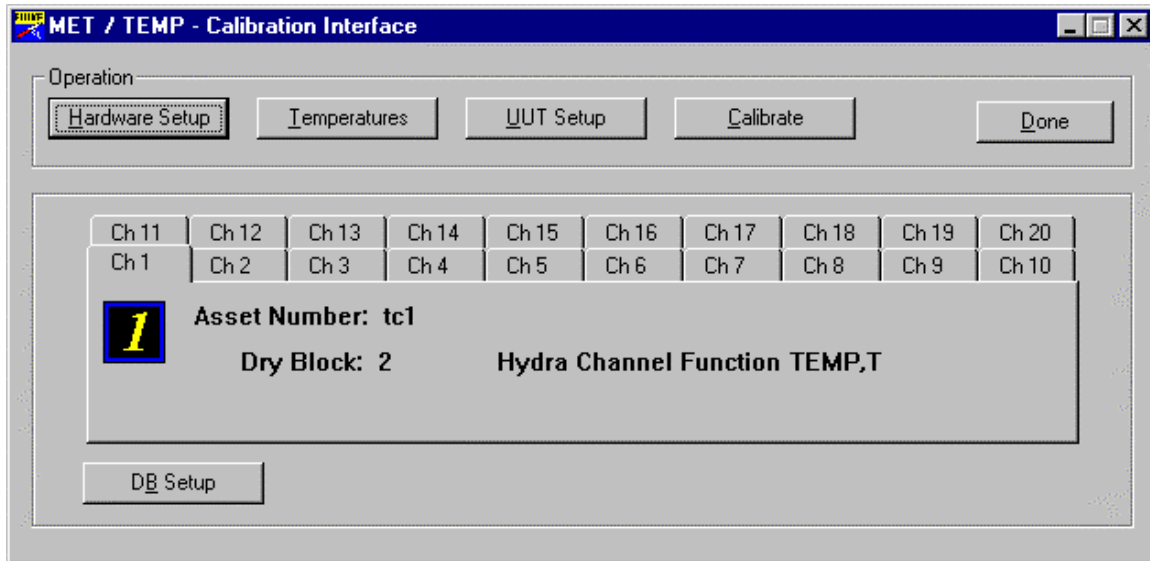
MET / TEMP - Calibration Interface

Operation

Hardware Setup

Temperatures

UUT Setup

Calibrate

Done

Ch 11 | Ch 12 | Ch 13 | Ch 14 | Ch 15 | Ch 16 | Ch 17 | Ch 18 | Ch 19 | Ch 20

Ch 1 | Ch 2 | Ch 3 | Ch 4 | Ch 5 | Ch 6 | Ch 7 | Ch 8 | Ch 9 | Ch 10

1

Asset Number: tc1

Dry Block: 2

Hydra Channel Function TEMP,T

DB Setup